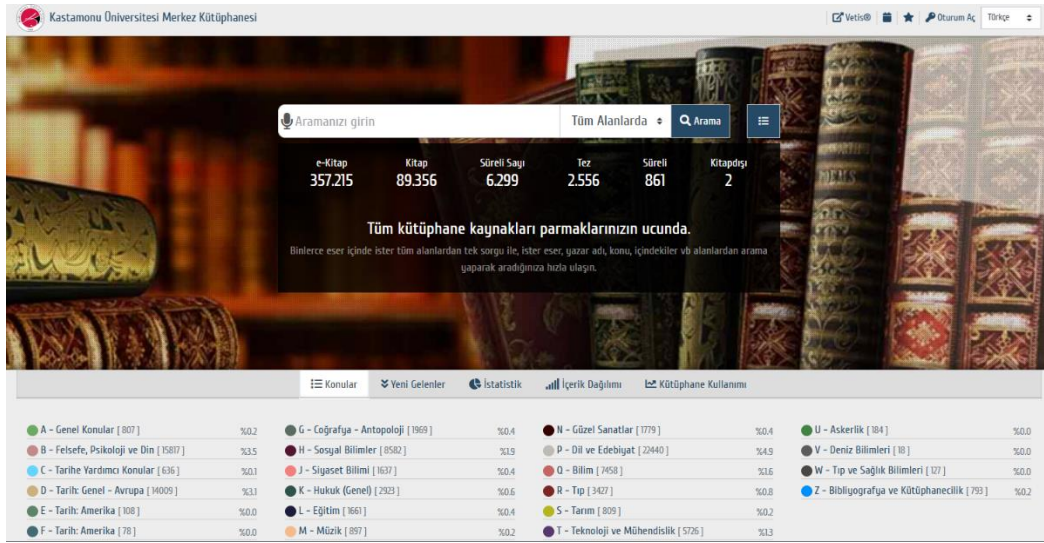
Kastamonu Üniversitesi Merkez Kütüphanesi

Vetis® Oturum Aç Türkçe

Aramanızı girin
Tüm Alanlarda
Arama

| e-Kitap | Kitap | Süreli Sayı | Tez | Süreli | Kitapdışı |
|---|---|---|---|---|---|
| 357.215 | 89.356 | 6.299 | 2.556 | 861 | 2 |

Tüm kütüphane kaynakları parmaklarınızın ucunda.

Binlerce eser içinde ister tüm alanlardan tek sorgu ile, ister eser, yazar adı, konu, içindekiler vb alanlardan arama yaparak aradığınıza hızla ulaşın.

Konular   Yeni Gelenler   İstatistik   İçerik Dağılımı   Kütüphane Kullanımı

A - Genel Konular [ 807 ] %0.2
B - Felsefe, Psikoloji ve Din [ 15817 ] %3.5
C - Tarihe Yardımcı Konular [ 636 ] %0.1
D - Tarih: Genel - Avrupa [ 14009 ] %3.1
E - Tarih: Amerika [ 108 ] %0.0
F - Tarih: Amerika [ 78 ] %0.0

G - Coğrafya - Antopoloji [ 1969 ] %0.4
H - Sosyal Bilimler [ 8582 ] %1.9
J - Siyaset Bilimi [ 1637 ] %0.4
K - Hukuk (Genel) [ 2923 ] %0.6
L - Eğitim [ 1661 ] %0.4
M - Müzik [ 897 ] %0.2

N - Güzel Sanatlar [ 1779 ] %0.4
P - Dil ve Edebiyat [ 22440 ] %4.9
Q - Bilim [ 7458 ] %1.6
R - Tıp [ 3427 ] %0.8
S - Tarım [ 809 ] %0.2
T - Teknoloji ve Mühendislik [ 5726 ] %1.3

U - Askerlik [ 184 ] %0.0
V - Deniz Bilimleri [ 18 ] %0.0
W - Tıp ve Sağlık Bilimleri [ 127 ] %0.0
Z - Bibliyografya ve Kütüphanecilik [ 793 ] %0.2